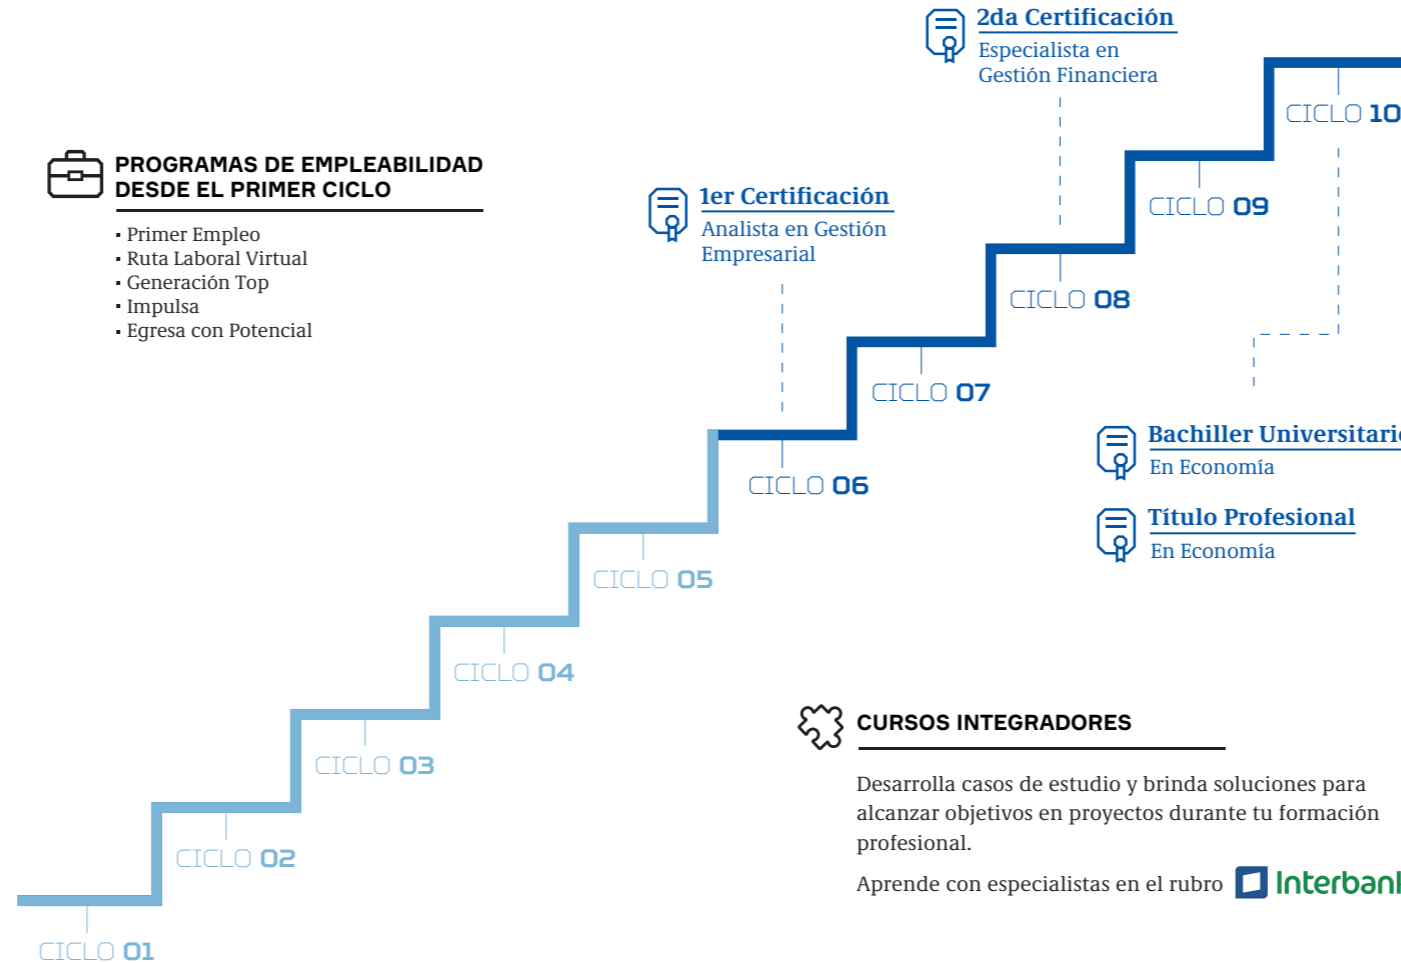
2da Certificación
Especialista en Gestión Financiera

CICLO 10

PROGRAMAS DE EMPLEABILIDAD DESDE EL PRIMER CICLO

- Primer Empleo
- Ruta Laboral Virtual
- Generación Top
- Impulsa
- Egresa con Potencial

1er Certificación
Analista en Gestión Empresarial

CICLO 09

CICLO 08

CICLO 07

Bachiller Universitari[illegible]
En Economía

CICLO 06

Título Profesional
En Economía

CICLO 05

CICLO 04

CURSOS INTEGRADORES

CICLO 03

Desarrolla casos de estudio y brinda soluciones para alcanzar objetivos en proyectos durante tu formación profesional.

CICLO 02

Aprende con especialistas en el rubro Interbanl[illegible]

CICLO 01